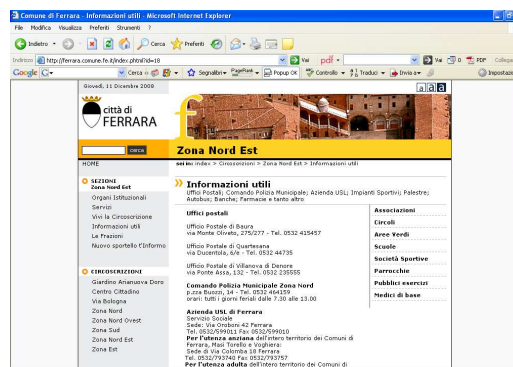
Comune di Ferrara - Informazioni utili - Microsoft Internet Explorer

File Modifica Visualizza Preferiti Strumenti ?

Indietro Cerca Preferiti

Indirizzo http://fegrib.comune.fe.it/index.phtml?id=18

Vai pdf Vai PDF Collega

Google Cerca Segnalibri PageRank Popup OK Controllo Traduci Invia a Impostazi

Giovedì, 11 Dicembre 2008

città di FERRARA

CERCA

Zona Nord Est

HOME

sei in: Index > Circoscrizioni > Zona Nord Est > Informazioni utili

SEZIONI
Zona Nord Est
Organi Istituzionali
Servizi
Vivi la Circoscrizione
Informazioni utili
Le Frazioni
Nuovo sportello "Informo

CIRCOSCRIZIONI
Giardino Arianuova Doro
Centro Cittadino
Via Bologna
Zona Nord
Zona Nord Ovest
Zona Sud
Zona Nord Est
Zona Est

Informazioni utili
Uffici Postali; Comando Polizia Municipale; Azienda USL; Impianti Sportivi; Palestre; Autobus; Banche; Farmacie e tanto altro

Uffici postali

Ufficio Postale di Baura
via Monte Oliveto, 275/277 - Tel. 0532 415457

Ufficio Postale di Quartesana
via Ducentola, 6/e - Tel. 0532 44735

Ufficio Postale di Villanova di Denore
via Ponte Assa, 132 - Tel. 0532 235555

Comando Polizia Municipale Zona Nord
p.zza Buozzi, 14 - Tel. 0532 464159
orari: tutti i giorni feriali dalle 7.30 alle 13.00

Azienda USL di Ferrara
Servizio Sociale
Sede: Via Oroboni 42 Ferrara
Tel. 0532/599011 Fax 0532/599010
Per l'utenza anziana dell'intero territorio dei Comuni di Ferrara, Masi Torello e Voghiera:
Sede di Via Colomba 18 Ferrara
Tel. 0532/793740 Fax 0532/793757
Per l'utenza adulta dell'intero territorio dei Comuni di

Associazioni
Circoli
Aree Verdi
Scuole
Società Sportive
Parrocchie
Pubblici esercizi
Medici di base